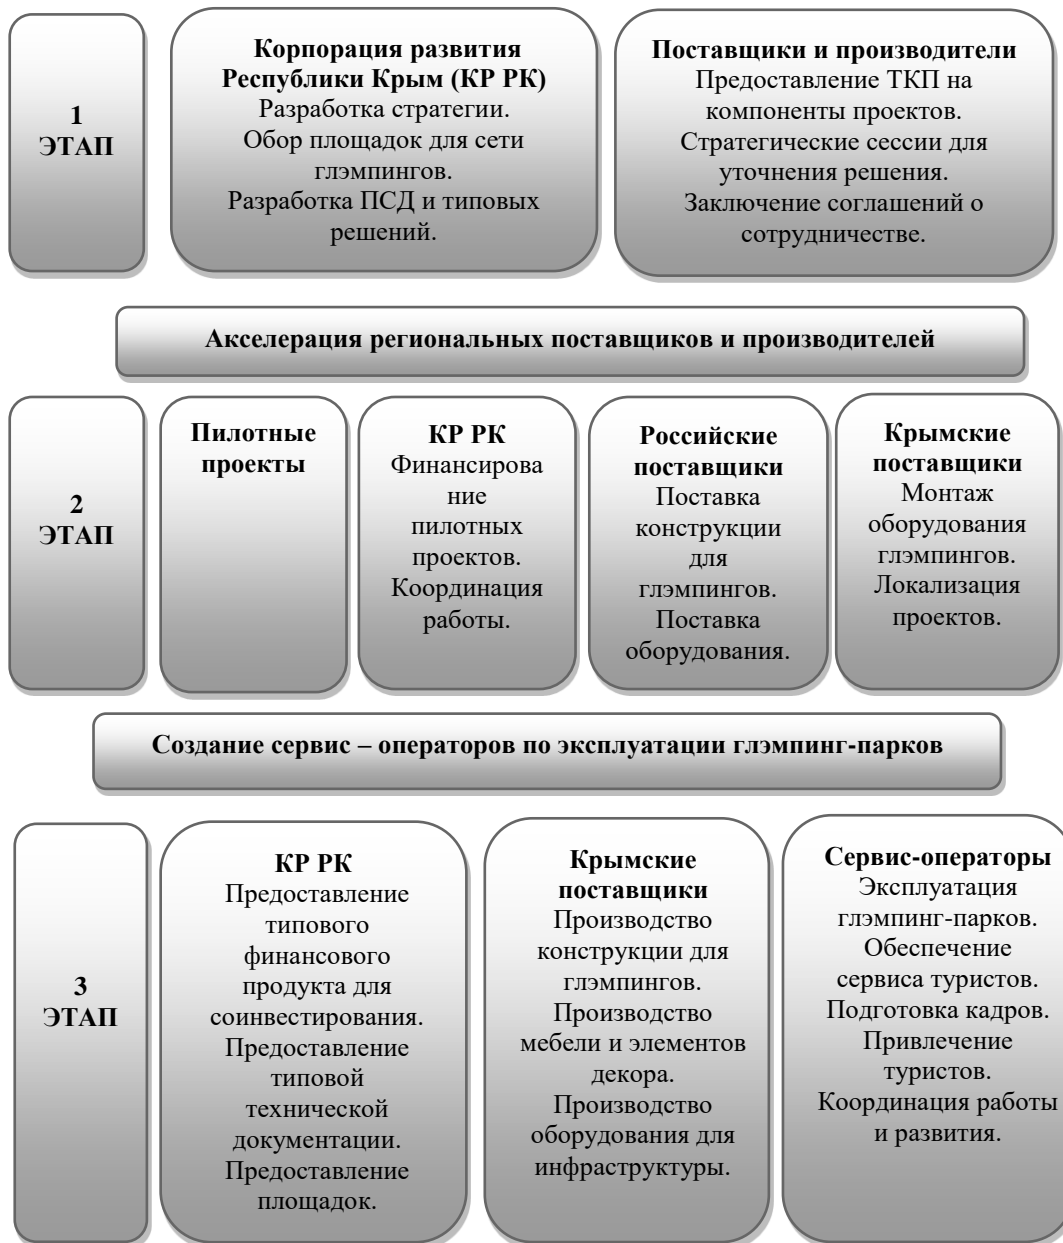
1 ЭТАП

Корпорация развития Республики Крым (КР РК)
Разработка стратегии.
Обор площадок для сети глэмпингов.
Разработка ПСД и типовых решений.

Поставщики и производители
Предоставление ТКП на компоненты проектов.
Стратегические сессии для уточнения решения.
Заключение соглашений о сотрудничестве.

Акселерация региональных поставщиков и производителей

2 ЭТАП

Пилотные проекты

КР РК
Финансирование пилотных проектов.
Координация работы.

Российские поставщики
Поставка конструкции для глэмпингов.
Поставка оборудования.

Крымские поставщики
Монтаж оборудования глэмпингов.
Локализация проектов.

Создание сервис – операторов по эксплуатации глэмпинг-парков

3 ЭТАП

КР РК
Предоставление типового финансового продукта для соинвестирования.
Предоставление типовой технической документации.
Предоставление площадок.

Крымские поставщики
Производство конструкции для глэмпингов.
Производство мебели и элементов декора.
Производство оборудования для инфраструктуры.

Сервис-операторы
Эксплуатация глэмпинг-парков.
Обеспечение сервиса туристов.
Подготовка кадров.
Привлечение туристов.
Координация работы и развития.